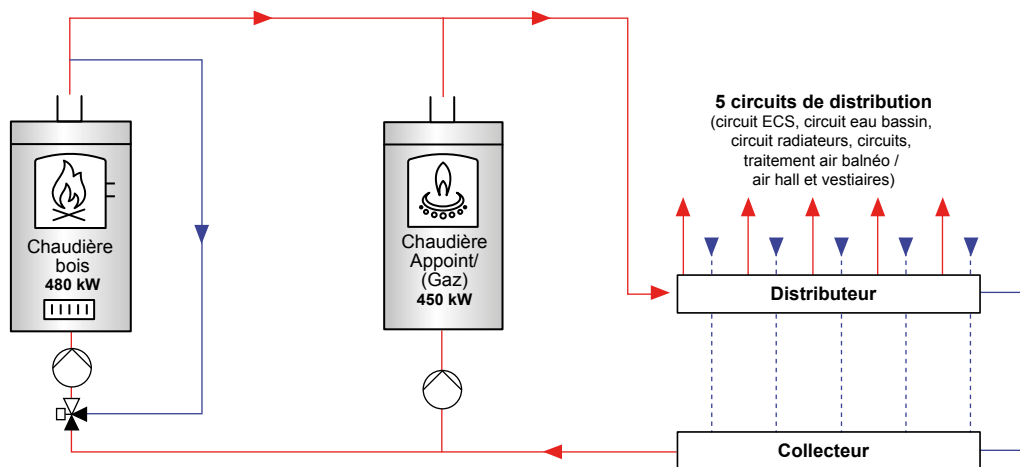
5 circuits de distribution
(circuit ECS, circuit eau bassin, circuit radiateurs, circuits, traitement air balnéo / air hall et vestiaires)

Chaudière bois
480 kW

Chaudière Appoint/ (Gaz)
450 kW

Distributeur

Collecteur